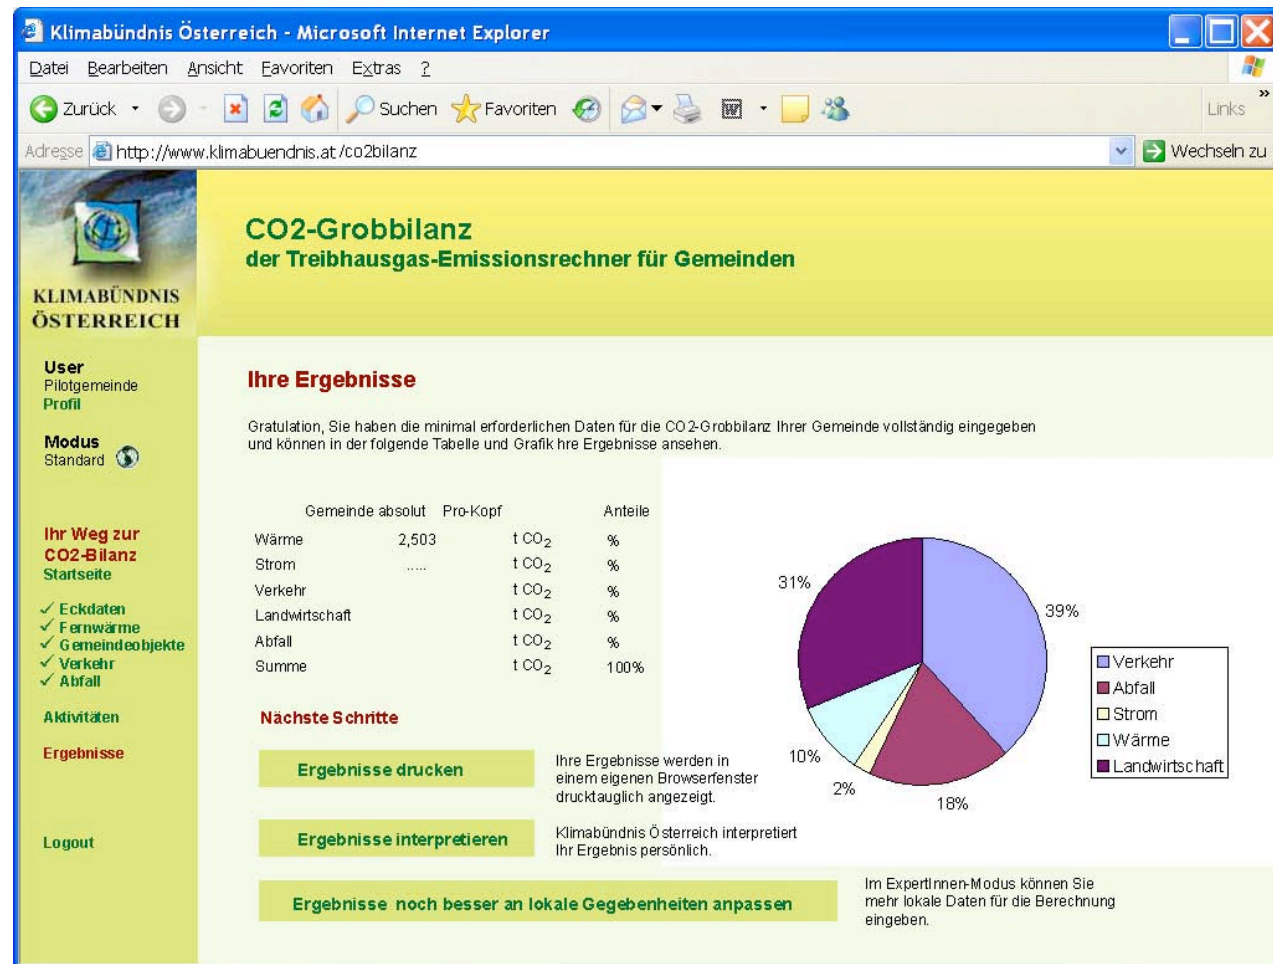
Klimabündnis Österreich - Microsoft Internet Explorer

Datei Bearbeiten Ansicht Favoriten Extras ?

Zurück Suchen Favoriten Links

Adresse http://www.klimabuendnis.at/co2bilanz Wechseln zu

KLIMABÜNDNIS ÖSTERREICH

CO2-Grobbilanz
der Treibhausgas-Emissionsrechner für Gemeinden

User
Pilotgemeinde
Profil

Modus
Standard

Ihr Weg zur CO2-Bilanz
Startseite

✓ Eckdaten
✓ Fernwärme
✓ Gemeindeobjekte
✓ Verkehr
✓ Abfall

Aktivitäten

Ergebnisse

Logout

Ihre Ergebnisse

Gratulation, Sie haben die minimal erforderlichen Daten für die CO2-Grobbilanz Ihrer Gemeinde vollständig eingegeben und können in der folgende Tabelle und Grafik hre Ergebnisse ansehen.

| | Gemeinde absolut | Pro-Kopf | | Anteile |
|---|---|---|---|---|
| Wärme | 2,503 | | t $CO_2$ | % |
| Strom | ..... | | t $CO_2$ | % |
| Verkehr | | | t $CO_2$ | % |
| Landwirtschaft | | | t $CO_2$ | % |
| Abfall | | | t $CO_2$ | % |
| Summe | | | t $CO_2$ | 100% |

31%
39%
10%
2%
18%

Verkehr
Abfall
Strom
Wärme
Landwirtschaft

Nächste Schritte

Ergebnisse drucken
Ihre Ergebnisse werden in einem eigenen Browserfenster drucktauglich angezeigt.

Ergebnisse interpretieren
Klimabündnis Österreich interpretiert Ihr Ergebnis persönlich.

Ergebnisse noch besser an lokale Gegebenheiten anpassen
Im ExpertInnen-Modus können Sie mehr lokale Daten für die Berechnung eingeben.